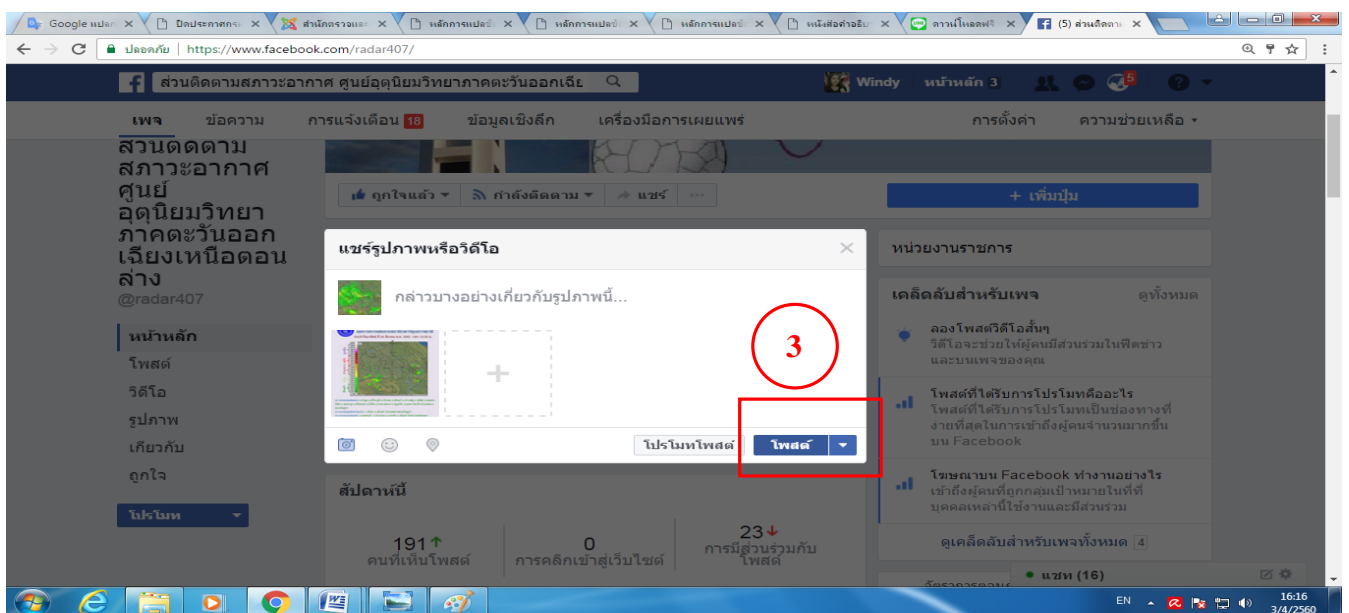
Google แปล ×
ปิดประกาศกระ ×
สำนักตรวจและ ×
หลักการแปลข้ ×
หลักการแปลข้ ×
หลักการแปลข้ ×
หนังสือคำอธิบ ×
ดาวน์โหลดฟรี ×
(5) ส่วนติดตาม ×

ปลอดภัย | https://www.facebook.com/radar407/

ส่วนติดตามสภาวะอากาศ ศูนย์อุตุนิยมวิทยาภาคตะวันออกเฉีย
Windy หน้าหลัก 3

เพจ ข้อความ การแจ้งเตือน 18 ข้อมูลเชิงลึก เครื่องมือการเผยแพร่ การตั้งค่า ความช่วยเหลือ

ส่วนติดตามสภาวะอากาศศูนย์อุตุนิยมวิทยาภาคตะวันออกเฉียงเหนือตอนล่าง
@radar407

หน้าหลัก
โพสต์
วิดีโอ
รูปภาพ
เกี่ยวกับ
ถูกใจ
โปรโมท

ถูกใจแล้ว กำลังติดตาม แชร์
+ เพิ่มปุ่ม

แชร์รูปภาพหรือวิดีโอ
กล่าวบางอย่างเกี่ยวกับรูปภาพนี้...
3
โปรโมทโพสต์ โพสต์

หน่วยงานราชการ
เคล็ดลับสำหรับเพจ ดูทั้งหมด
ลองโพสต์วิดีโอสั้นๆ
วิดีโอจะช่วยให้ผู้คนมีส่วนร่วมในฟีดข่าวและบนเพจของคุณ
โพสต์ที่ได้รับการโปรโมทคืออะไร
โพสต์ที่ได้รับการโปรโมทเป็นช่องทางที่ง่ายที่สุดในการเข้าถึงผู้คนจำนวนมากขึ้นบน Facebook
โฆษณาบน Facebook ทำงานอย่างไร
เข้าถึงผู้คนที่ถูกกลุ่มเป้าหมายในที่ที่บุคคลเหล่านี้ใช้งานและมีส่วนร่วม
ดูเคล็ดลับสำหรับเพจทั้งหมด 4

สัปดาห์นี้
191 คนที่เห็นโพสต์
0 การคลิกเข้าสู่เว็บไซต์
23 การมีส่วนร่วมกับโพสต์

แชท (16)
EN 16:16 3/4/2560